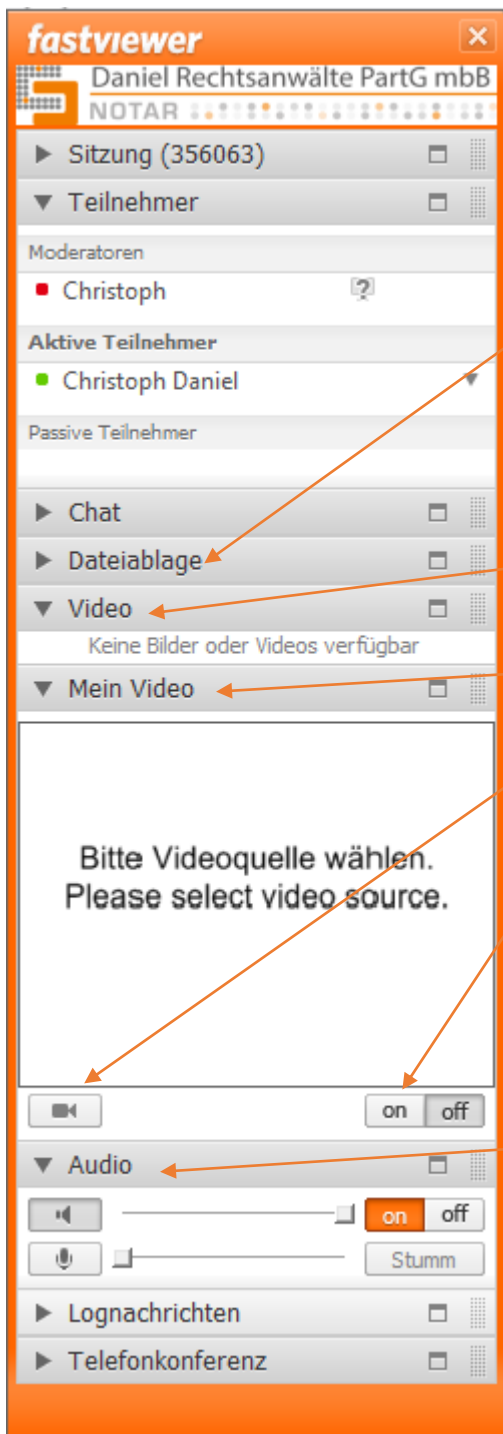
fastviewer

Daniel Rechtsanwälte PartG mbB
NOTAR

▶ Sitzung (356063)

▼ Teilnehmer

Moderatoren

Christoph

Aktive Teilnehmer

Christoph Daniel

Passive Teilnehmer

▶ Chat

▶ Dateiablage

▼ Video

Keine Bilder oder Videos verfügbar

▼ Mein Video

Bitte Videoquelle wählen.
Please select video source.

on off

▼ Audio

on off

Stumm

▶ Lognachrichten

▶ Telefonkonferenz